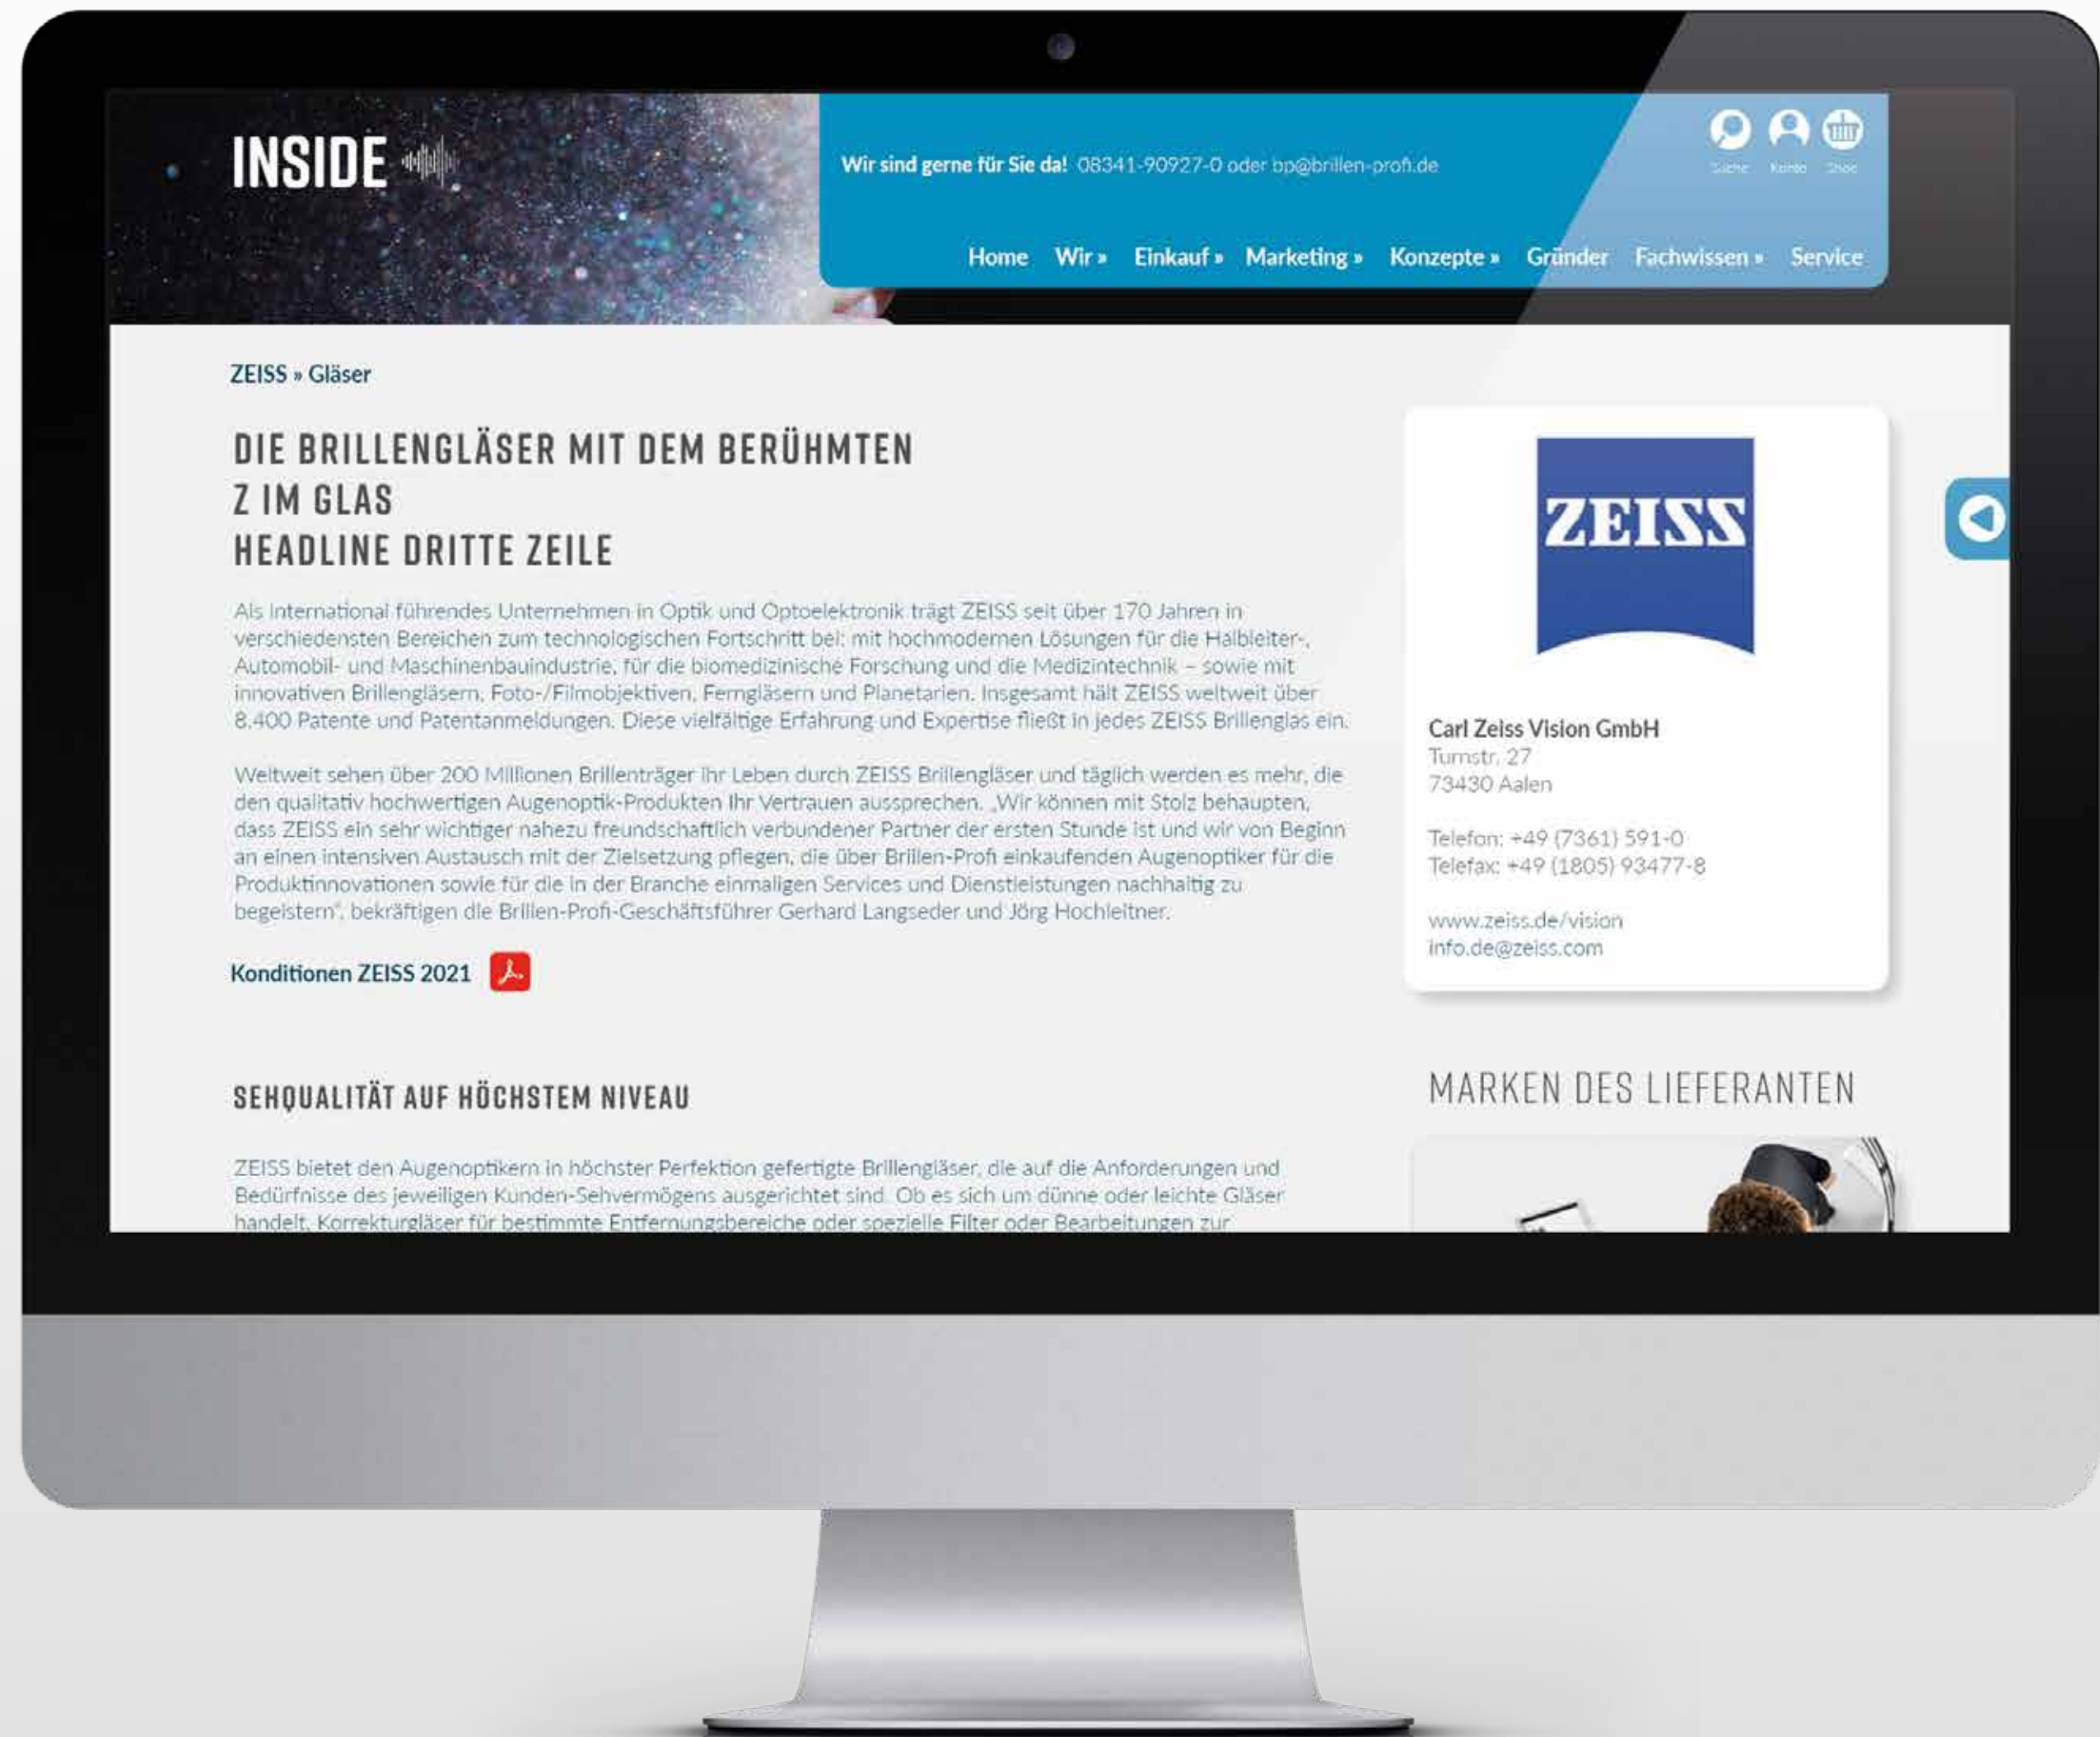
INSIDE

Wir sind gerne für Sie da! 08341-90927-0 oder bp@brillen-profi.de

Suche Konto Shop

Home Wir » Einkauf » Marketing » Konzepte » Gründer Fachwissen » Service

ZEISS » Gläser

DIE BRILLENGLÄSER MIT DEM BERÜHMTEN
Z IM GLAS
HEADLINE DRITTE ZEILE

Als international führendes Unternehmen in Optik und Optoelektronik trägt ZEISS seit über 170 Jahren in verschiedensten Bereichen zum technologischen Fortschritt bei: mit hochmodernen Lösungen für die Halbleiter-, Automobil- und Maschinenbauindustrie, für die biomedizinische Forschung und die Medizintechnik – sowie mit innovativen Brillengläsern, Foto-/Filmobjektiven, Ferngläsern und Planetarien. Insgesamt hält ZEISS weltweit über 8.400 Patente und Patentanmeldungen. Diese vielfältige Erfahrung und Expertise fließt in jedes ZEISS Brillenglas ein.

Weltweit sehen über 200 Millionen Brillenträger ihr Leben durch ZEISS Brillengläser und täglich werden es mehr, die den qualitativ hochwertigen Augenoptik-Produkten Ihr Vertrauen aussprechen. „Wir können mit Stolz behaupten, dass ZEISS ein sehr wichtiger nahezu freundschaftlich verbundener Partner der ersten Stunde ist und wir von Beginn an einen intensiven Austausch mit der Zielsetzung pflegen, die über Brillen-Profi einkaufenden Augenoptiker für die Produktinnovationen sowie für die in der Branche einmaligen Services und Dienstleistungen nachhaltig zu begeistern", bekräftigen die Brillen-Profi-Geschäftsführer Gerhard Langseder und Jörg Hochleitner.

Konditionen ZEISS 2021

ZEISS

Carl Zeiss Vision GmbH
Turnstr. 27
73430 Aalen

Telefon: +49 (7361) 591-0
Telefax: +49 (1805) 93477-8

www.zeiss.de/vision
info.de@zeiss.com

SEHQUALITÄT AUF HÖCHSTEM NIVEAU

MARKEN DES LIEFERANTEN

ZEISS bietet den Augenoptikern in höchster Perfektion gefertigte Brillengläser, die auf die Anforderungen und Bedürfnisse des jeweiligen Kunden-Sehvermögens ausgerichtet sind. Ob es sich um dünne oder leichte Gläser handelt, Korrekturgläser für bestimmte Entfernungsbereiche oder spezielle Filter oder Bearbeitungen zur